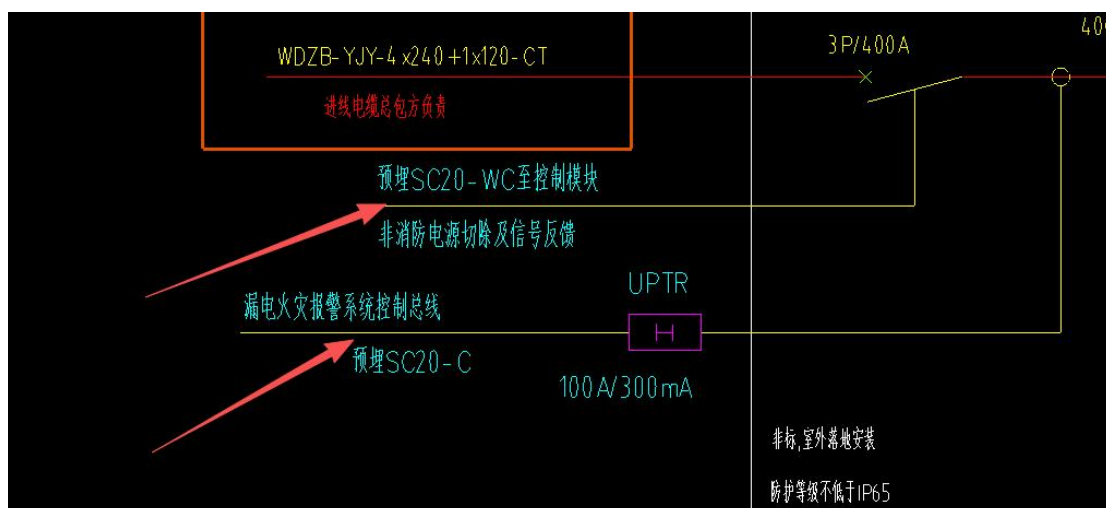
WDZB-YJY-4 x240 +1x120-CT

进线电缆总包方负责

3P/400A

40

预埋SC20-WC至控制模块

非消防电源切除及信号反馈

UPTR

漏电火灾报警系统控制总线

H

预埋SC20-C

100A/300mA

非标,室外落地安装

防护等级不低于IP65